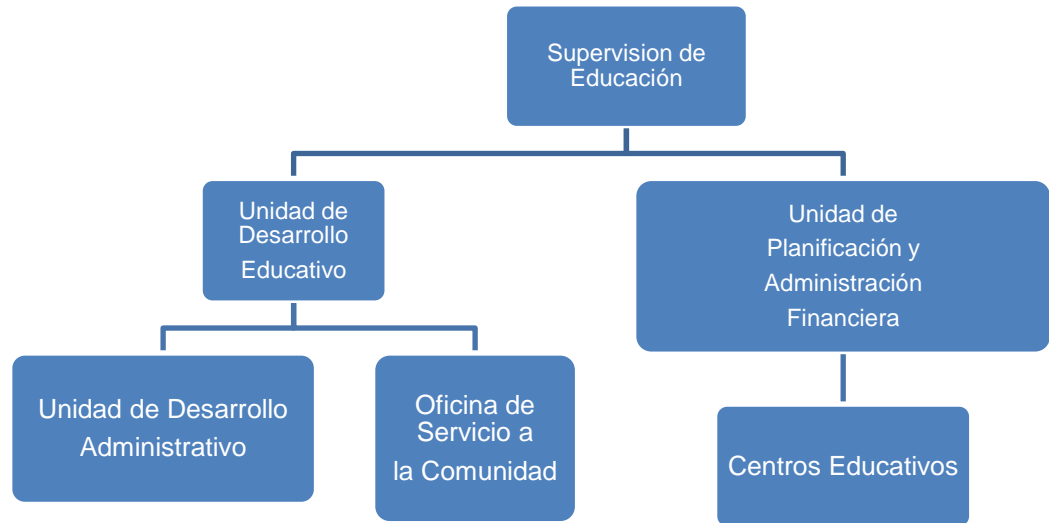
Supervision de Educación

Unidad de Desarrollo Educativo

Unidad de Planificación y Administración Financiera

Unidad de Desarrollo Administrativo

Oficina de Servicio a la Comunidad

Centros Educativos